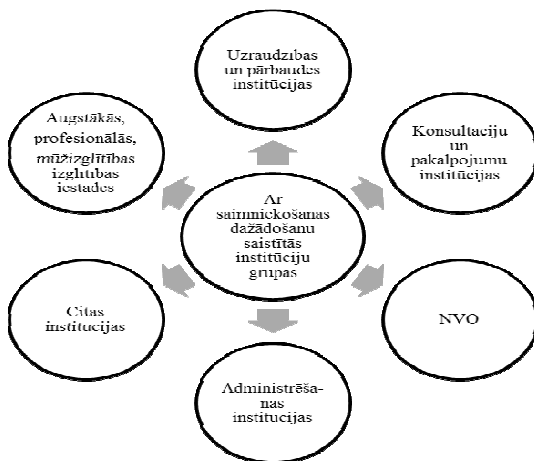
Uzraudzības un pārbaudes institūcijas

Augstākās, profesionālās, mūžizglītības izglītības iestādes

Konsultāciju un pakalpojumu institūcijas

Ar saimniekošanas dažādošanu saistītās institūciju grupas

Citas institūcijas

NVO

Administrēšanas institūcijas